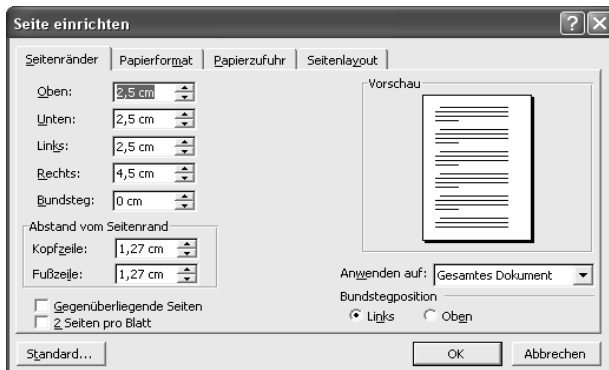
Seite einrichten

?

X

Seitenränder | Papierformat | Papierzufuhr | Seitenlayout

Oben: 2,5 cm

Unten: 2,5 cm

Links: 2,5 cm

Rechts: 4,5 cm

Bundsteg: 0 cm

Abstand vom Seitenrand

Kopfzeile: 1,27 cm

Fußzeile: 1,27 cm

Gegenüberliegende Seiten

2 Seiten pro Blatt

Vorschau

Anwenden auf: Gesamtes Dokument

Bundstegposition

Links

Oben

Standard...

OK

Abbrechen